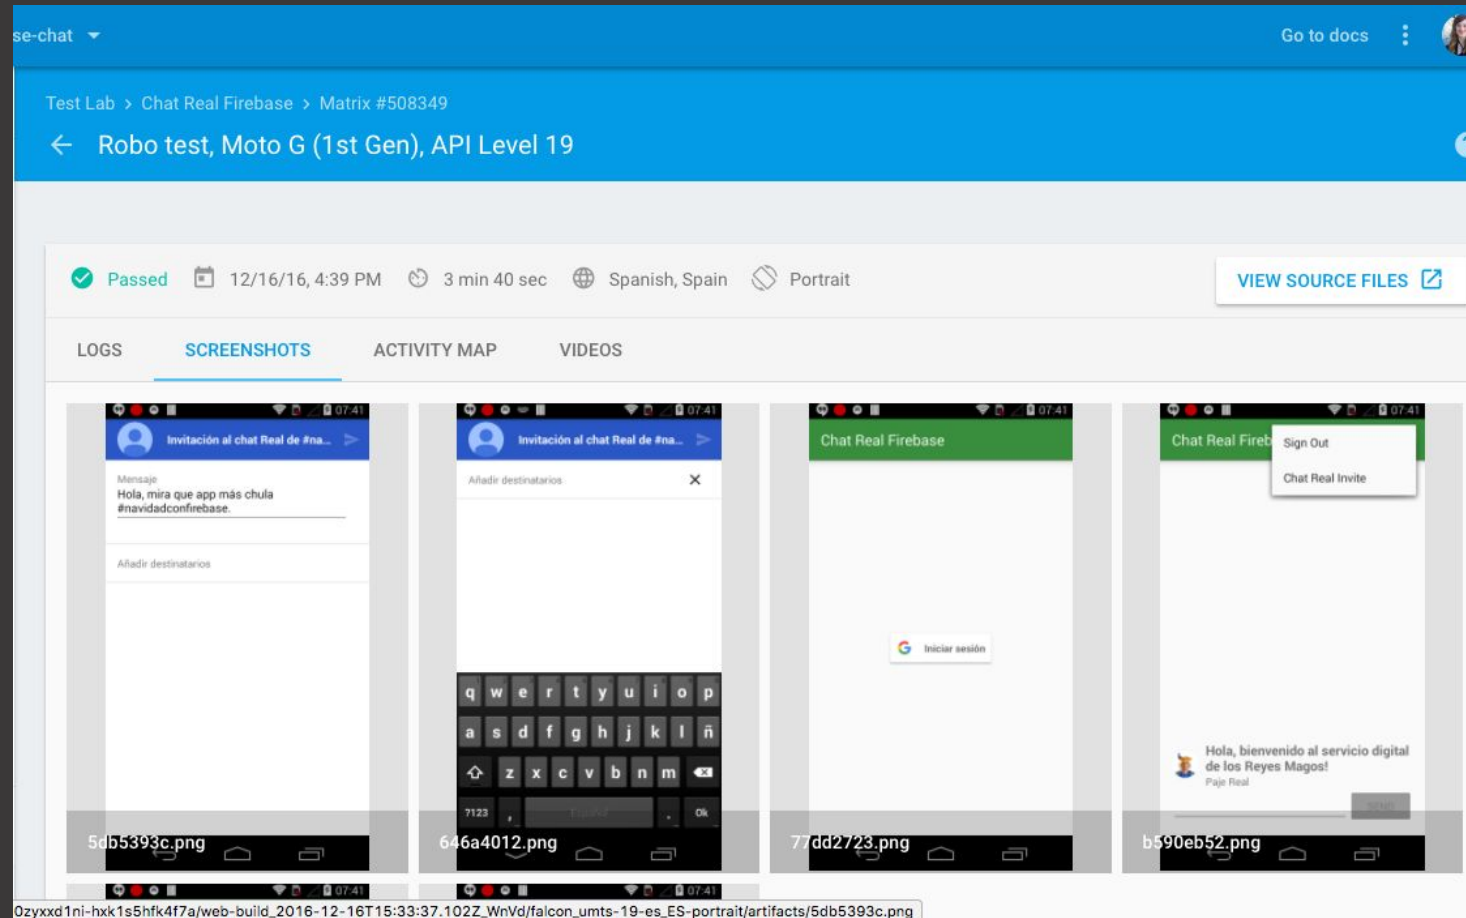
se-chat

Go to docs

Test Lab > Chat Real Firebase > Matrix #508349

Robo test, Moto G (1st Gen), API Level 19

Passed 12/16/16, 4:39 PM 3 min 40 sec Spanish, Spain Portrait

VIEW SOURCE FILES

LOGS SCREENSHOTS ACTIVITY MAP VIDEOS

07:41
Invitación al chat Real de #na...
Mensaje
Hola, mira que app más chula #navidadconfirebase.
Añadir destinatarios
5db5393c.png

07:41
Invitación al chat Real de #na...
Añadir destinatarios
q w e r t y u i o p
a s d f g h j k l ñ
z x c v b n m
?123 , . ok
646a4012.png

07:41
Chat Real Firebase
Iniciar sesión
77dd2723.png

07:41
Chat Real Fireb
Sign Out
Chat Real Invite
Hola, bienvenido al servicio digital de los Reyes Magos!
Paje Real
b590eb52.png

07:41
07:41

0zyxxd1ni-hxk1s5hfk4f7a/web-build_2016-12-16T15:33:37.102Z_WnVd/falcon_umts-19-es_ES-portrait/artifacts/5db5393c.png